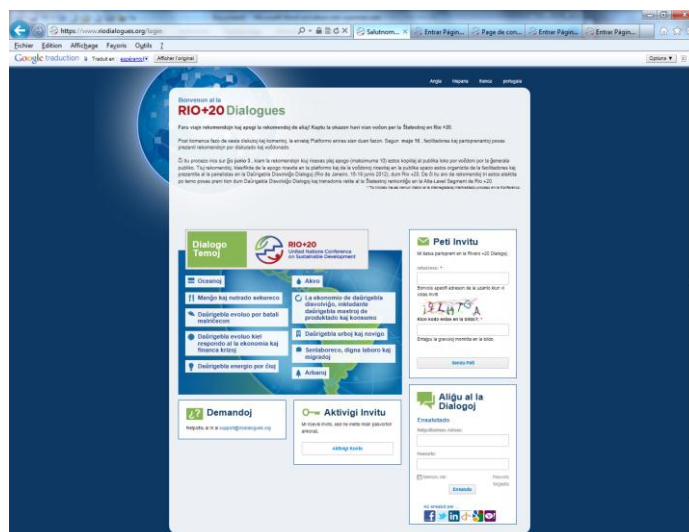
https://www.riodialogues.org/login
Salutnom... ×
Entrar Página...
Page de con...
Entrar Págin...
Entrar Págin...

Fichier Edition Affichage Favoris Outils ?

Google traduction Traduit en : esperanto Afficher l'original
Options ▼

Anglo Hispana Franca portugala

Bonvenon al la
RIO+20 Dialogues

Faru viajn rekomendojn kaj apogi la rekomendoj de aliaj! Kaptu la okazon havi vian voĉon por la Ŝtatestroj en Rio +20.

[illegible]

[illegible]

Dialogo Temoj
RIO+20 United Nations Conference on Sustainable Development

Oceanoj
Manĝo kaj nutrado sekureco
Daŭrigebla evoluo por batali malriĉecon
Daŭrigebla evoluo kiel respondo al la ekonomia kaj financa krizoj
Daŭrigebla energio por ĉiuj
Akvo
La ekonomio de daŭrigebla disvolviĝo, inkludante daŭrigebla mastrumado de produktado kaj konsumo
Daŭrigebla urboj kaj novigo
Senlaboreco, digna laboro kaj migradoj
Arbaroj

Peti Invitu
Mi ŝatus partopreni en la Rivero +20 Dialogoj.
retpoŝtoAdreso: *
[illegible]
Kion kodo estas en la bildo?: *
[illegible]
Sendu Peti

Aliĝu al la Dialogoj
Ensalutado
Retpoŝtoadreso: *
Pasvorto: *
Memoru min
Ensalutu

Demandoj
Helpo: skribu al ni je support@riodialogues.org

Aktivigi Invitu
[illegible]
Aktivigi Kodo